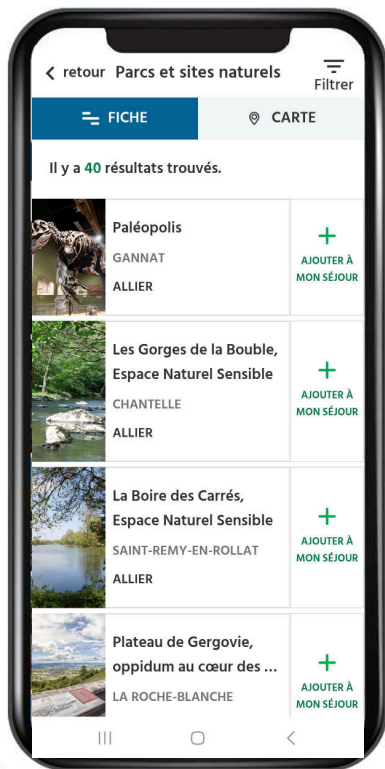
< retour Parcs et sites naturels

Filtrer

FICHE

CARTE

Il y a 40 résultats trouvés.

Paléopolis
GANNAT
ALLIER

+
AJOUTER À MON SÉJOUR

Les Gorges de la Bouble, Espace Naturel Sensible
CHANTELLE
ALLIER

+
AJOUTER À MON SÉJOUR

La Boire des Carrés, Espace Naturel Sensible
SAINT-REMY-EN-ROLLAT
ALLIER

+
AJOUTER À MON SÉJOUR

Plateau de Gergovie, oppidum au cœur des ...
LA ROCHE-BLANCHE

+
AJOUTER À MON SÉJOUR